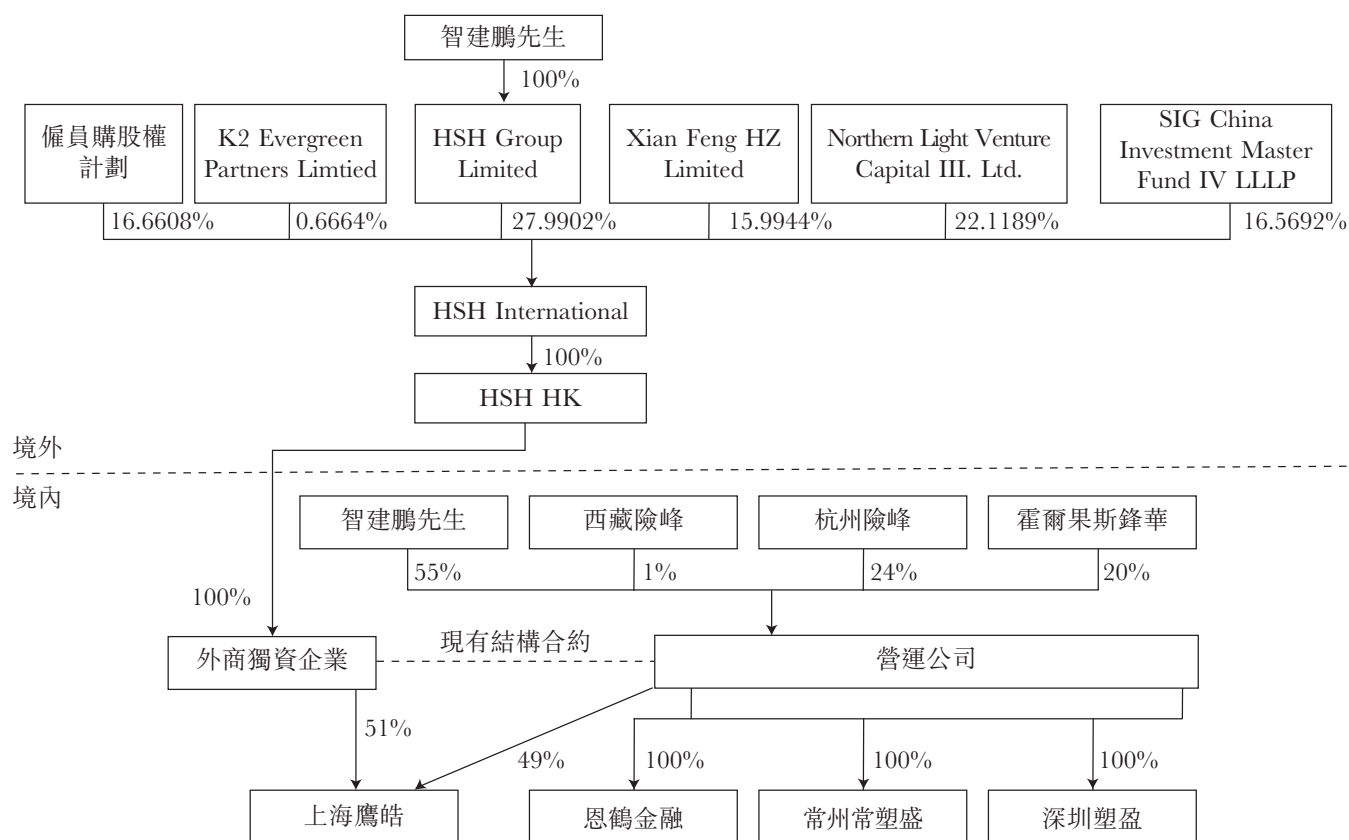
智建鵬先生

100%

僱員購股權計劃

K2 Evergreen Partners Limtied

HSH Group Limited

Xian Feng HZ Limited

Northern Light Venture Capital III. Ltd.

SIG China Investment Master Fund IV LLLP

16.6608%

0.6664%

27.9902%

15.9944%

22.1189%

16.5692%

HSH International

100%

HSH HK

境外

境內

智建鵬先生

西藏險峰

杭州險峰

霍爾果斯鋒華

55%

1%

24%

20%

100%

現有結構合約

外商獨資企業

營運公司

51%

49%

100%

100%

100%

上海鷹皓

恩鶴金融

常州常塑盛

深圳塑盈